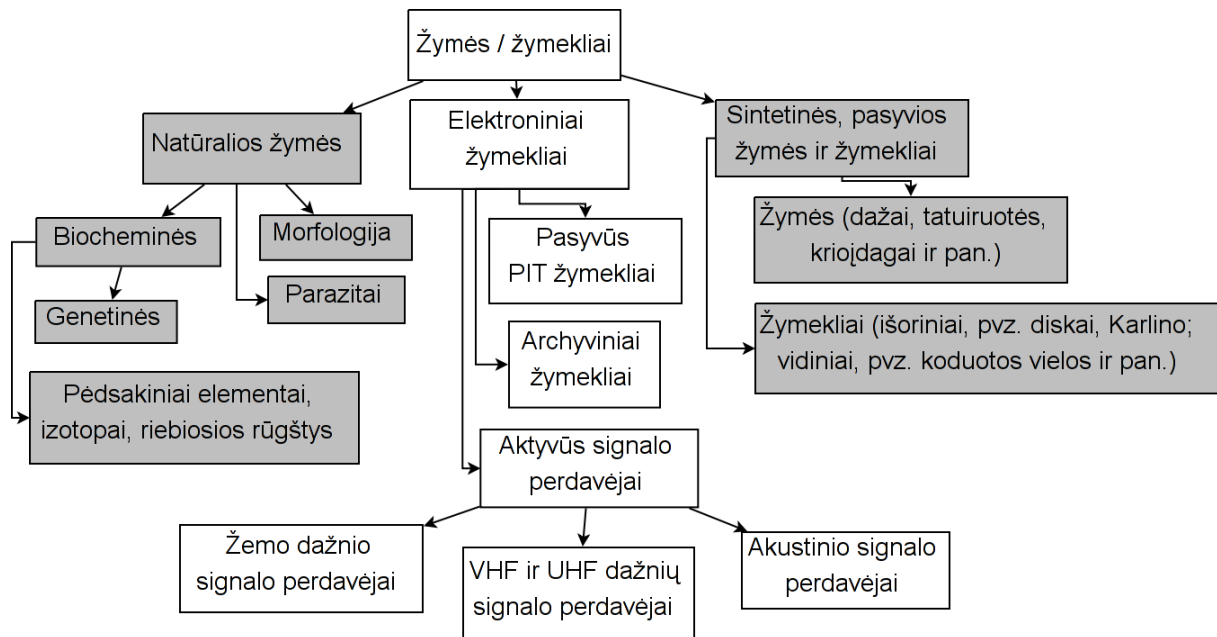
Žymės / žymekliai

Natūralios žymės

Biocheminės

Morfologija

Genetinės

Parazitai

Pėdsakiniai elementai, izotopai, riebiosios rūgštys

Elektroniniai žymekliai

Pasyvūs PIT žymekliai

Archyviniai žymekliai

Aktyvūs signalo perdavėjai

Žemo dažnio signalo perdavėjai

VHF ir UHF dažnių signalo perdavėjai

Akustinio signalo perdavėjai

Sintetinės, pasyvios žymės ir žymekliai

Žymės (dažai, tatuiruotės, krioįdagai ir pan.)

Žymekliai (išoriniai, pvz. diskai, Karlino; vidiniai, pvz. koduotos vielos ir pan.)